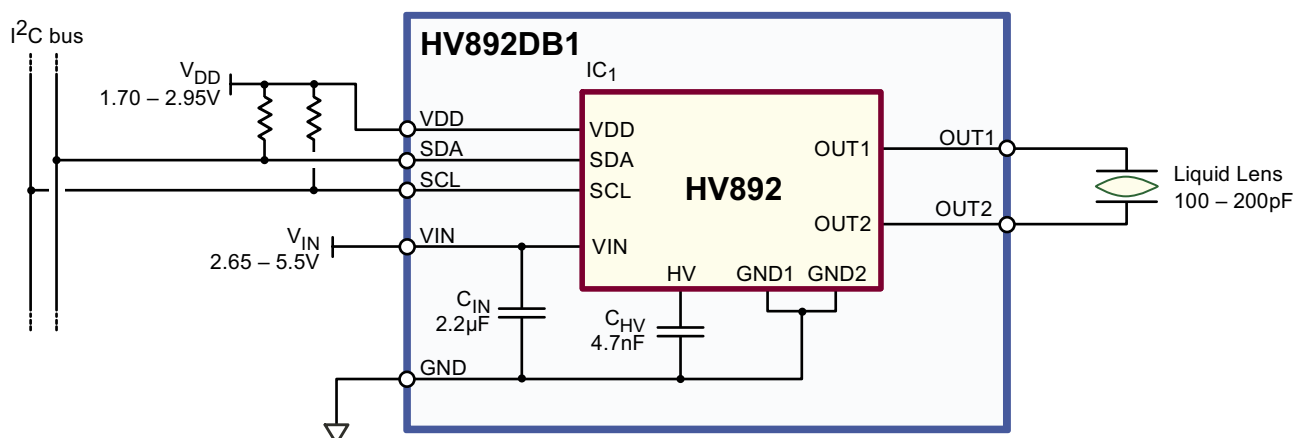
$I^2C$ bus

$V_{DD}$
1.70 – 2.95V

HV892DB1

$IC_1$

VDD
SDA
SCL

VDD
SDA
SCL

HV892

OUT1
OUT2

OUT1
OUT2

Liquid Lens
100 – 200pF

$V_{IN}$
2.65 – 5.5V

VIN
VIN

HV
GND1
GND2

$C_{IN}$
2.2µF

$C_{HV}$
4.7nF

GND